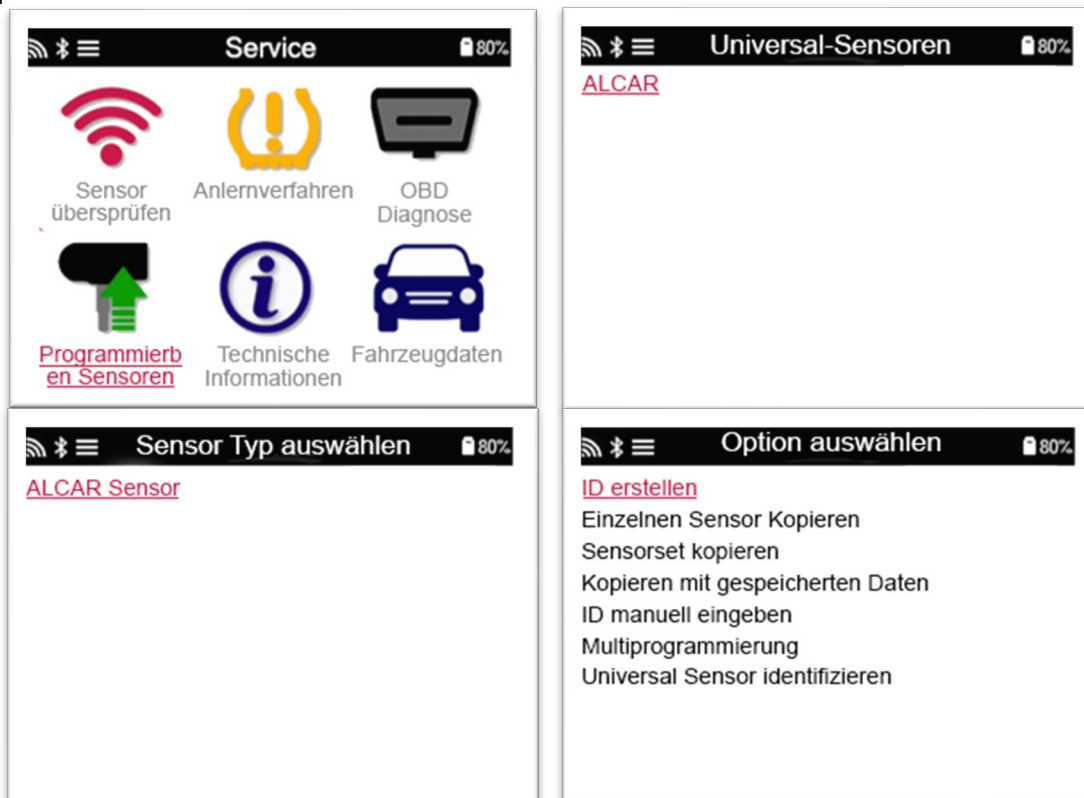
Service 80%

Sensor überspr­üfen

Anlernverfahren

OBD Diagnose

Programmierben Sensoren

Technische Informationen

Fahrzeugdaten

Universal-Sensoren 80%

ALCAR

Sensor Typ auswählen 80%

ALCAR Sensor

Option auswählen 80%

ID erstellen
Einzelnen Sensor Kopieren
Sensorset kopieren
Kopieren mit gespeicherten Daten
ID manuell eingeben
Multiprogrammierung
Universal Sensor identifizieren